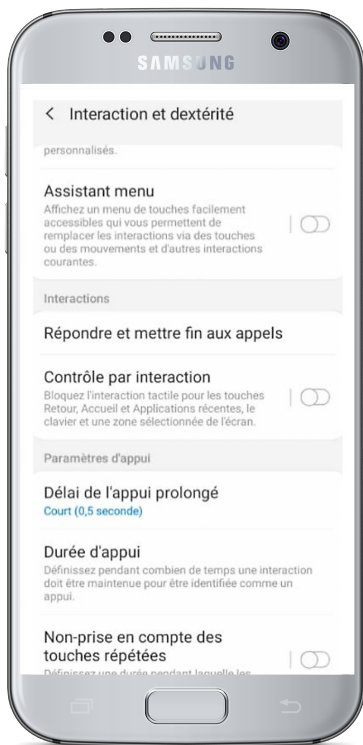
SAMSUNG

< Interaction et dextérité

personnalisés.

Assistant menu
Affichez un menu de touches facilement accessibles qui vous permettent de remplacer les interactions via des touches ou des mouvements et d'autres interactions courantes.

Interactions

Répondre et mettre fin aux appels

Contrôle par interaction
Bloquez l'interaction tactile pour les touches Retour, Accueil et Applications récentes, le clavier et une zone sélectionnée de l'écran.

Paramètres d'appui

Délai de l'appui prolongé
Court (0,5 seconde)

Durée d'appui
Définissez pendant combien de temps une interaction doit être maintenue pour être identifiée comme un appui.

Non-prise en compte des touches répétées
Définissez une durée pendant laquelle les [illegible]